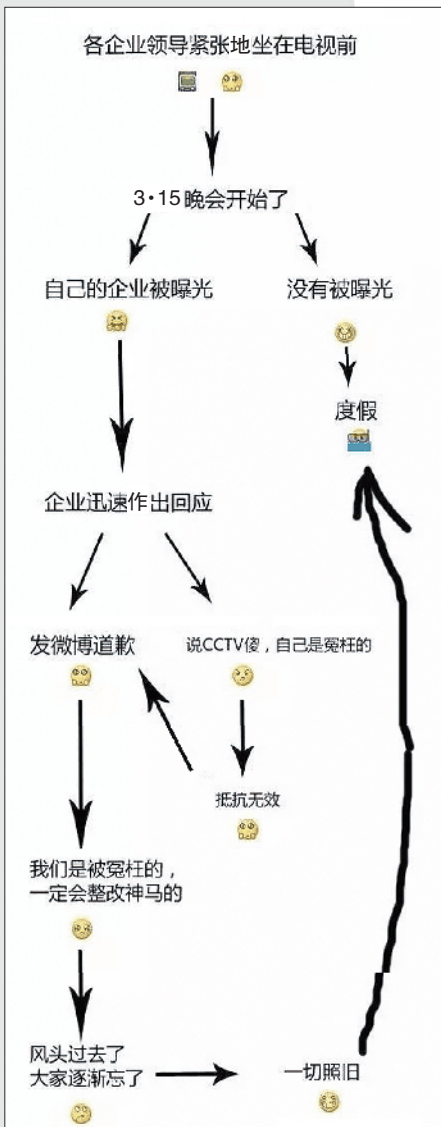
各企业领导紧张地坐在电视前

3·15晚会开始了

自己的企业被曝光

没有被曝光

度假

企业迅速作出回应

发微博道歉

说CCTV傻，自己是冤枉的

抵抗无效

我们是被冤枉的，一定会整改神马的

风头过去了
大家逐渐忘了

一切照旧